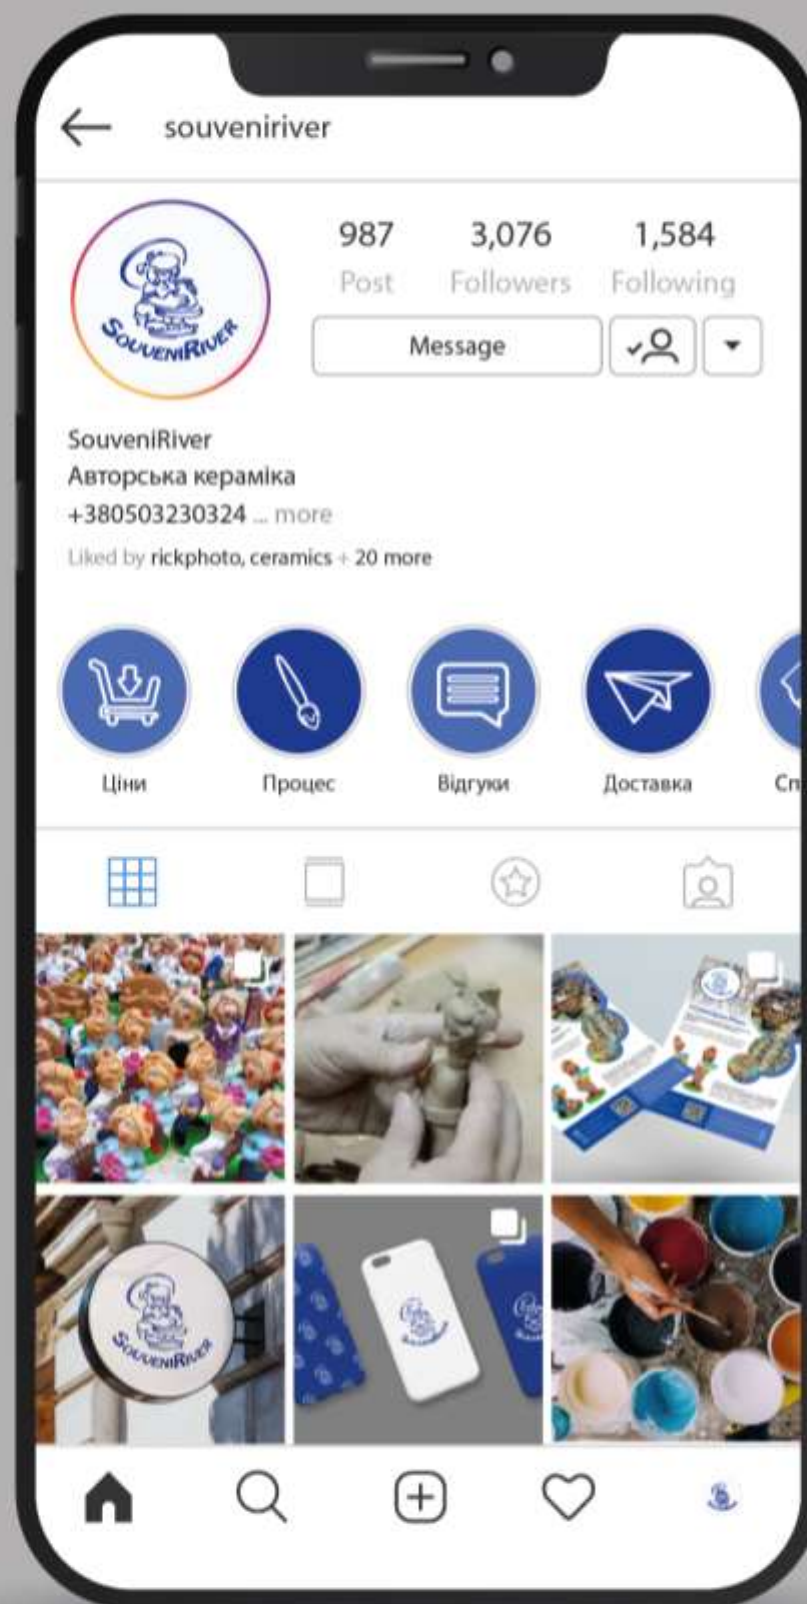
souveniriver

987 Post
3,076 Followers
1,584 Following

SouveniRiver

Message

SouveniRiver
Авторська кераміка
+380503230324 ... more
Liked by rickphoto, ceramics + 20 more

Ціни
Процес
Відгуки
Доставка
Сп

SouveniRiver